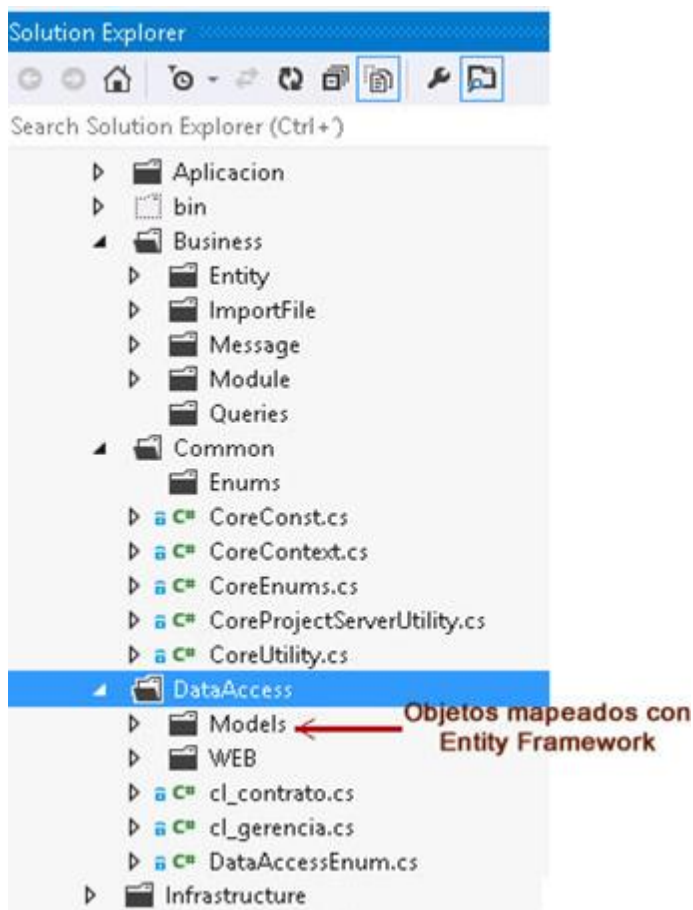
Solution Explorer

Search Solution Explorer (Ctrl+')

Aplicacion
bin
Business
Entity
ImportFile
Message
Module
Queries
Common
Enums
CoreConst.cs
CoreContext.cs
CoreEnums.cs
CoreProjectServerUtility.cs
CoreUtility.cs
DataAccess
Models
WEB
cl_contrato.cs
cl_gerencia.cs
DataAccessEnum.cs
Infrastructure

Objetos mapeados con Entity Framework